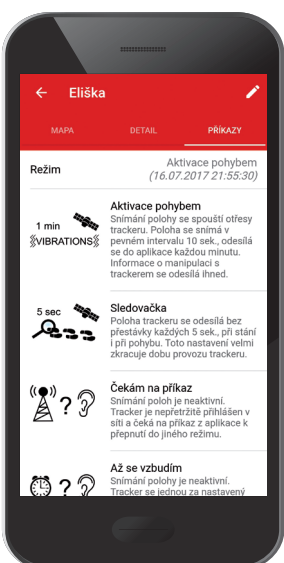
Eliška

MAPA DETAIL PŘÍKAZY

Režim

Aktivace pohybem
(16.07.2017 21:55:30)

1 min
VIBRATIONS

Aktivace pohybem
Snímání polohy se spouští otřesy trackeru. Poloha se snímá v pevném intervalu 10 sek., odesílá se do aplikace každou minutu. Informace o manipulaci s trackerem se odesílá ihned.

5 sec

Sledovačka
Poloha trackeru se odesílá bez přestávky každých 5 sek., při stání i při pohybu. Toto nastavení velmi zkracuje dobu provozu trackeru.

Čekám na příkaz
Snímání poloh je neaktivní. Tracker je nepřetržitě přihlášen v síti a čeká na příkaz z aplikace k přepnutí do jiného režimu.

Až se vzbudím
Snímání polohy je neaktivní. Tracker se jednou za nastavený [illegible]